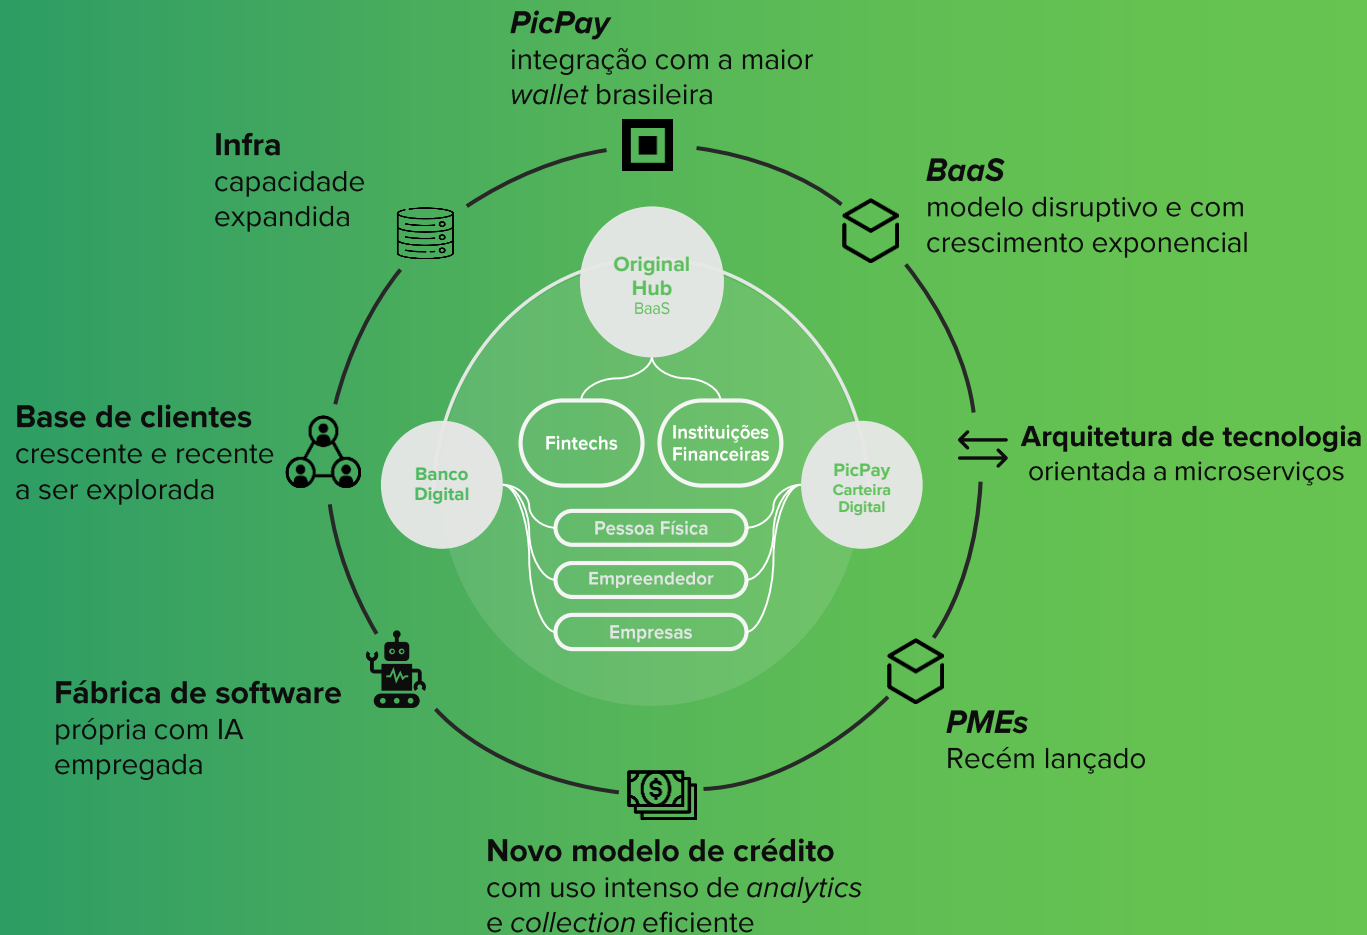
PicPay
integração com a maior *wallet* brasileira

Infra
capacidade expandida

BaaS
modelo disruptivo e com crescimento exponencial

Original Hub
BaaS

Fintechs

Instituições Financeiras

Base de clientes
crescente e recente a ser explorada

Banco Digital

PicPay Carteira Digital

Arquitetura de tecnologia
orientada a microserviços

Pessoa Física

Empreendedor

Empresas

Fábrica de software
própria com IA empregada

PMEs
Recém lançado

Novo modelo de crédito
com uso intenso de *analytics* e *collection* eficiente